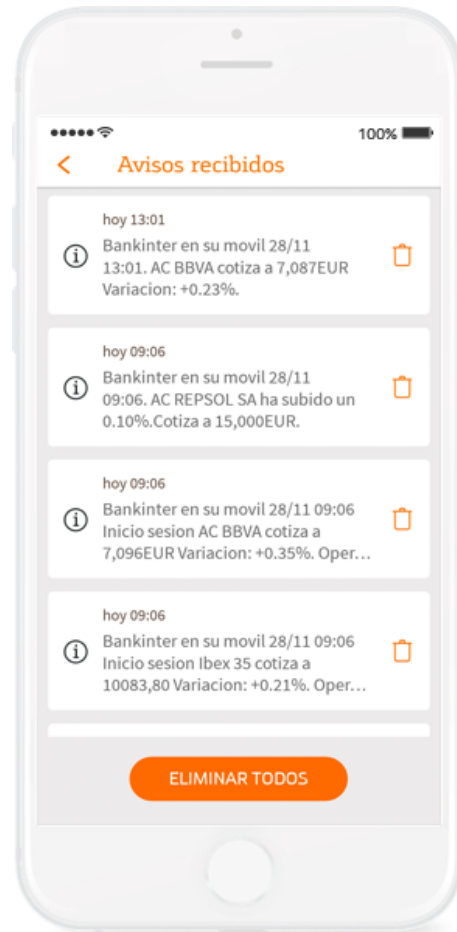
100%

<

Avisos recibidos

hoy 13:01

Bankinter en su movil 28/11 13:01. AC BBVA cotiza a 7,087EUR Variacion: +0.23%.

hoy 09:06

Bankinter en su movil 28/11 09:06. AC REPSOL SA ha subido un 0.10%.Cotiza a 15,000EUR.

hoy 09:06

Bankinter en su movil 28/11 09:06 Inicio sesion AC BBVA cotiza a 7,096EUR Variacion: +0.35%. Oper...

hoy 09:06

Bankinter en su movil 28/11 09:06 Inicio sesion Ibex 35 cotiza a 10083,80 Variacion: +0.21%. Oper...

ELIMINAR TODOS